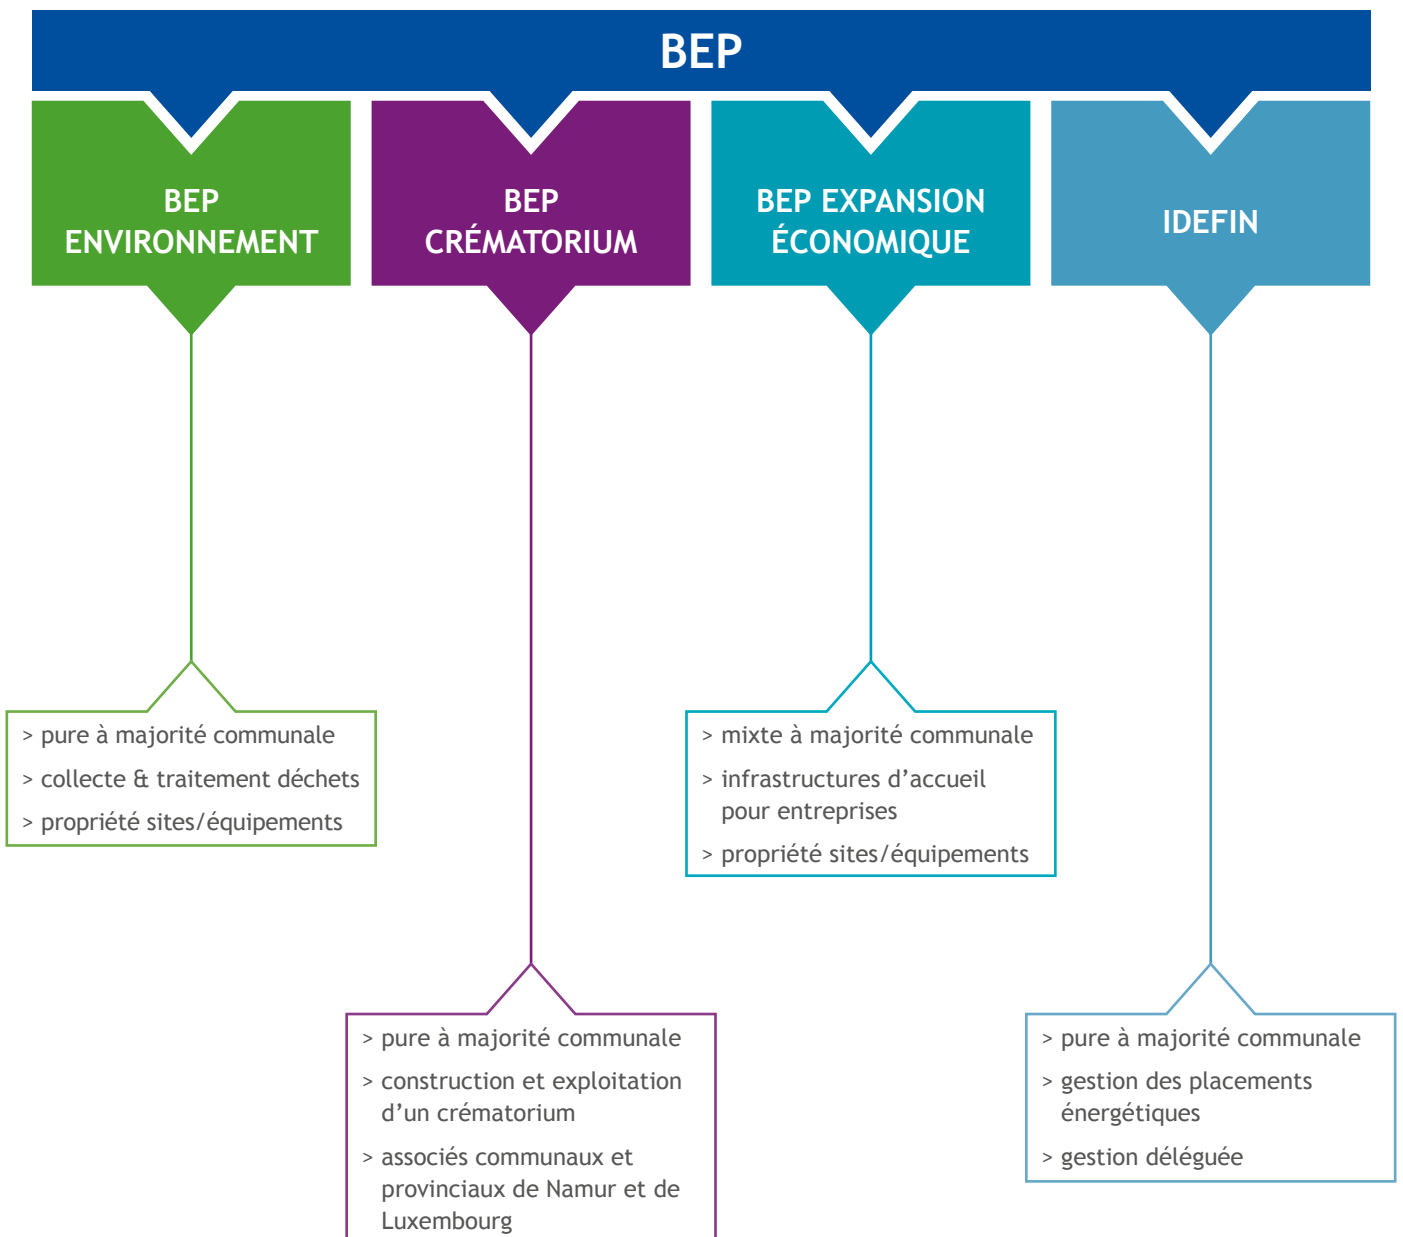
BEP

BEP ENVIRONNEMENT

BEP CRÉMATORIUM

BEP EXPANSION ÉCONOMIQUE

IDEFIN

> pure à majorité communale
> collecte & traitement déchets
> propriété sites/équipements

> mixte à majorité communale
> infrastructures d'accueil pour entreprises
> propriété sites/équipements

> pure à majorité communale
> construction et exploitation d'un crématorium
> associés communaux et provinciaux de Namur et de Luxembourg

> pure à majorité communale
> gestion des placements énergétiques
> gestion déléguée